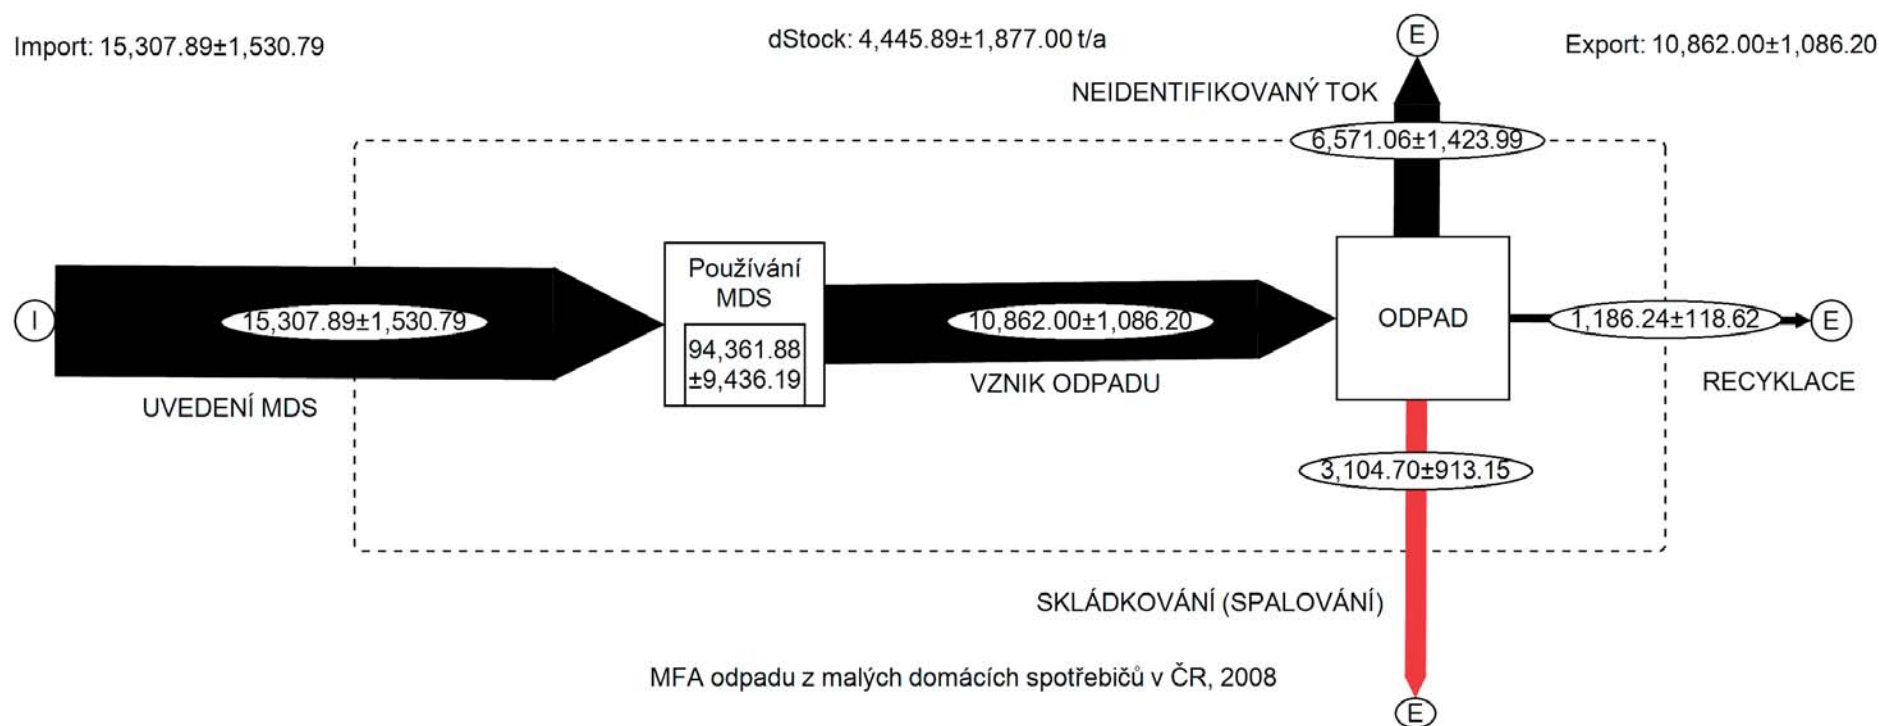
Import: 15,307.89±1,530.79

dStock: 4,445.89±1,877.00 t/a

E

Export: 10,862.00±1,086.20

NEIDENTIFIKOVANÝ TOK

6,571.06±1,423.99

I

15,307.89±1,530.79

UVEDENÍ MDS

Používání MDS

94,361.88 ±9,436.19

10,862.00±1,086.20

VZNIK ODPADU

ODPAD

1,186.24±118.62

E

RECYKLACE

3,104.70±913.15

SKLÁDKOVÁNÍ (SPALOVÁNÍ)

MFA odpadu z malých domácích spotřebičů v ČR, 2008

E